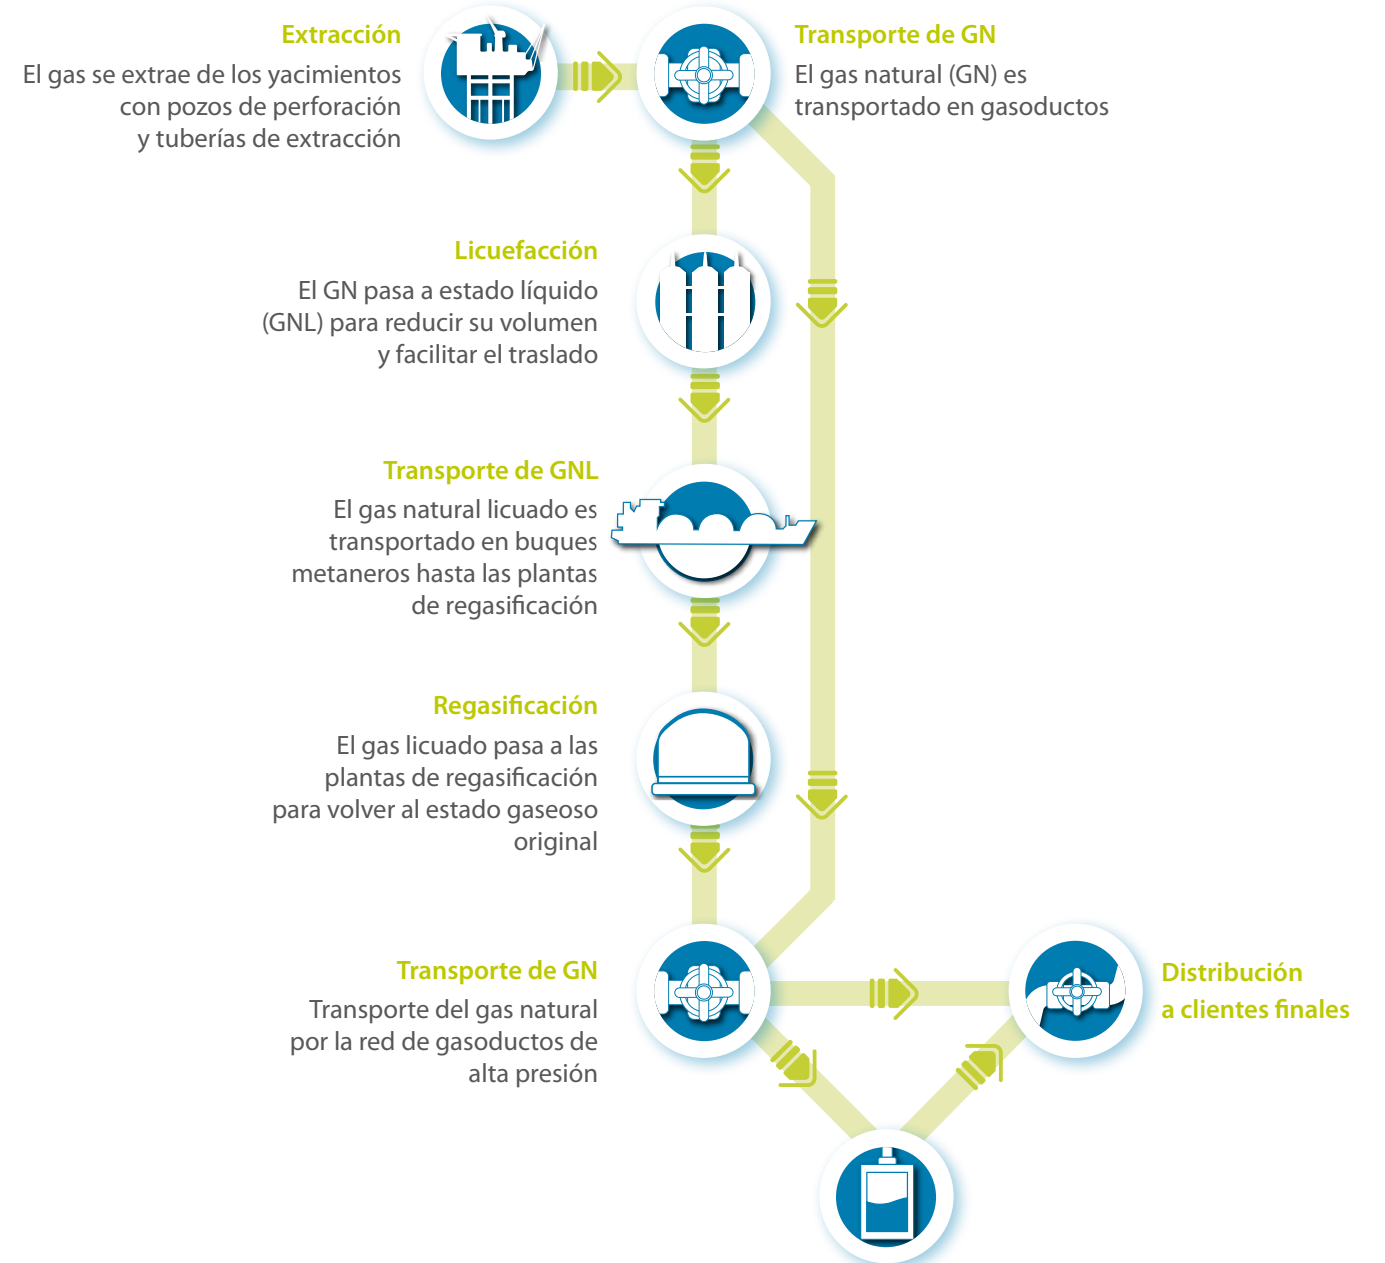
Extracción
El gas se extrae de los yacimientos con pozos de perforación y tuberías de extracción

Transporte de GN
El gas natural (GN) es transportado en gasoductos

Licuefacción
El GN pasa a estado líquido (GNL) para reducir su volumen y facilitar el traslado

Transporte de GNL
El gas natural licuado es transportado en buques metaneros hasta las plantas de regasificación

Regasificación
El gas licuado pasa a las plantas de regasificación para volver al estado gaseoso original

Transporte de GN
Transporte del gas natural por la red de gasoductos de alta presión

Distribución a clientes finales